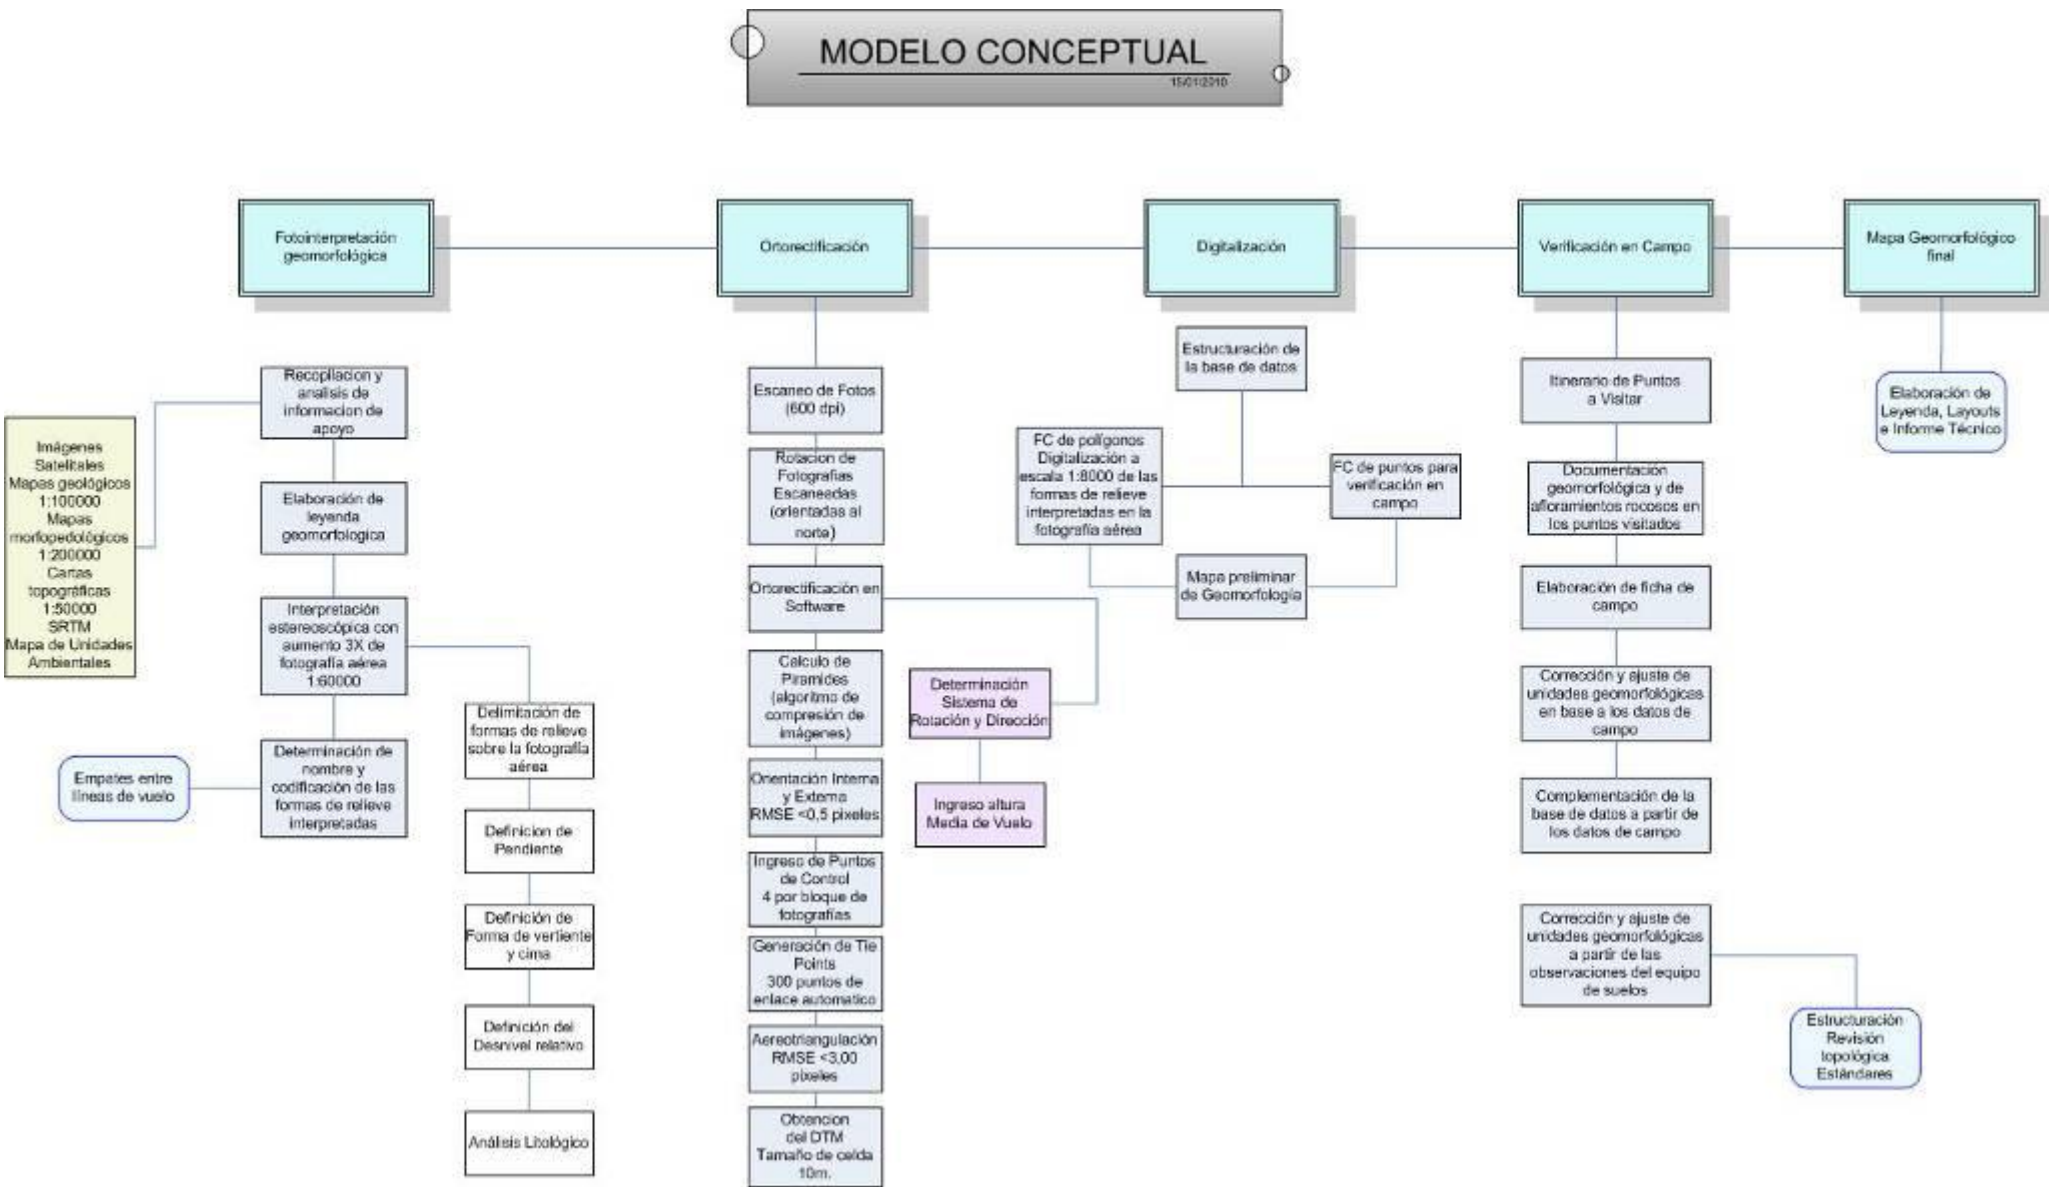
MODELO CONCEPTUAL
15/01/2010

Fotointerpretación geomorfológica

Ortorectificación

Digitalización

Verificación en Campo

Mapa Geomorfológico final

Imágenes Satelitales
Mapas geológicos 1:100000
Mapas morfopedológicos 1:200000
Cartas topográficas 1:50000
SRTM
Mapa de Unidades Ambientales

Recopilacion y analisis de informacion de apoyo

Elaboración de leyenda geomorfologica

Interpretación estereoscópica con aumento 3X de fotografía aérea 1:60000

Determinación de nombre y codificación de las formas de relieve interpretadas

Empates entre líneas de vuelo

Delimitación de formas de relieve sobre la fotografía aérea

Definicion de Pendiente

Definición de Forma de vertiente y cima

Definición del Desnivel relativo

Análisis Litológico

Escaneo de Fotos (600 dpi)

Rotacion de Fotografías Escaneadas (orientadas al norte)

Ortorectificación en Software

Calculo de Piramides (algoritmo de compresión de imágenes)

Orientación Interna y Externa RMSE <0,5 pixeles

Ingreso de Puntos de Control 4 por bloque de fotografías

Generación de Tie Points 300 puntos de enlace automatico

Aereotriangulación RMSE <3,00 pixeles

Obtencion del DTM Tamaño de celda 10m.

Determinación Sistema de Rotación y Dirección

Ingreso altura Media de Vuelo

Estructuración de la base de datos

FC de polígonos Digitalización a escala 1:8000 de las formas de relieve interpretadas en la fotografía aérea

FC de puntos para verificación en campo

Mapa preliminar de Geomorfología

Itinerario de Puntos a Visitar

Documentación geomorfológica y de afloramientos rocosos en los puntos visitados

Elaboración de ficha de campo

Corrección y ajuste de unidades geomorfológicas en base a los datos de campo

Complementación de la base de datos a partir de los datos de campo

Corrección y ajuste de unidades geomorfológicas a partir de las observaciones del equipo de suelos

Estructuración Revisión topológica Estándares

Elaboración de Leyenda, Layouts e Informe Técnico